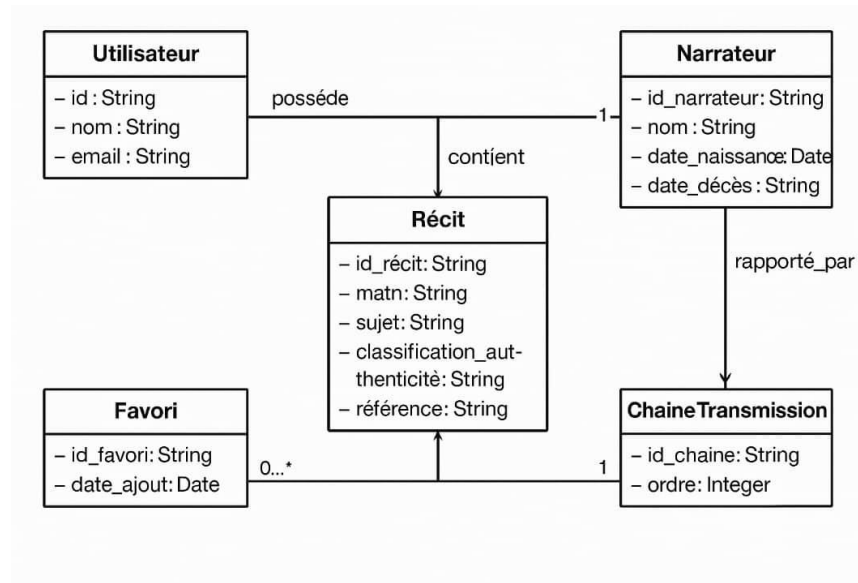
**Utilisateur**
– id : String
– nom : String
– email : String

posséde

1

contíent

**Narrateur**
– id_narrateur: String
– nom : String
– date_naissance: Date
– date_décès : String

**Récit**
– id_récit: String
– matn: String
– sujet: String
– classification_authenticitè: String
– référence: String

rapporté_par

**Favori**
– id_favori: String
– date_ajout: Date

0...*

1

**ChaineTransmission**
– id_chaine: String
– ordre: Integer